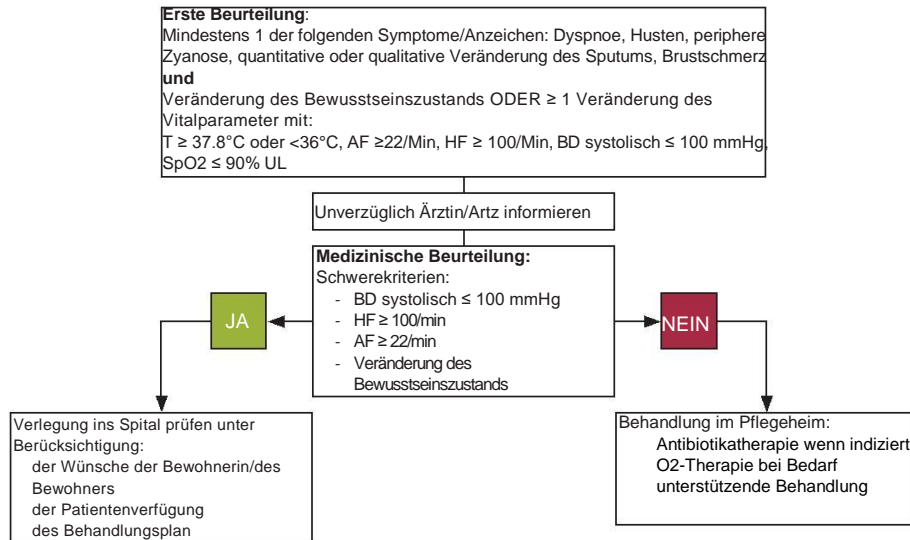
**Erste Beurteilung**:
Mindestens 1 der folgenden Symptome/Anzeichen: Dyspnoe, Husten, periphere Zyanose, quantitative oder qualitative Veränderung des Sputums, Brustschmerz
**und**
Veränderung des Bewusstseinszustands ODER ≥ 1 Veränderung des Vitalparameter mit:
T ≥ 37.8°C oder <36°C, AF ≥22/Min, HF ≥ 100/Min, BD systolisch ≤ 100 mmHg, SpO2 ≤ 90% UL

Unverzüglich Ärztin/Artz informieren

**Medizinische Beurteilung:**
Schwerekriterien:
- BD systolisch ≤ 100 mmHg
- HF ≥ 100/min
- AF ≥ 22/min
- Veränderung des Bewusstseinszustands

JA

NEIN

Verlegung ins Spital prüfen unter Berücksichtigung:
der Wünsche der Bewohnerin/des Bewohners
der Patientenverfügung
des Behandlungsplan

Behandlung im Pflegeheim:
Antibiotikatherapie wenn indiziert
O2-Therapie bei Bedarf
unterstützende Behandlung